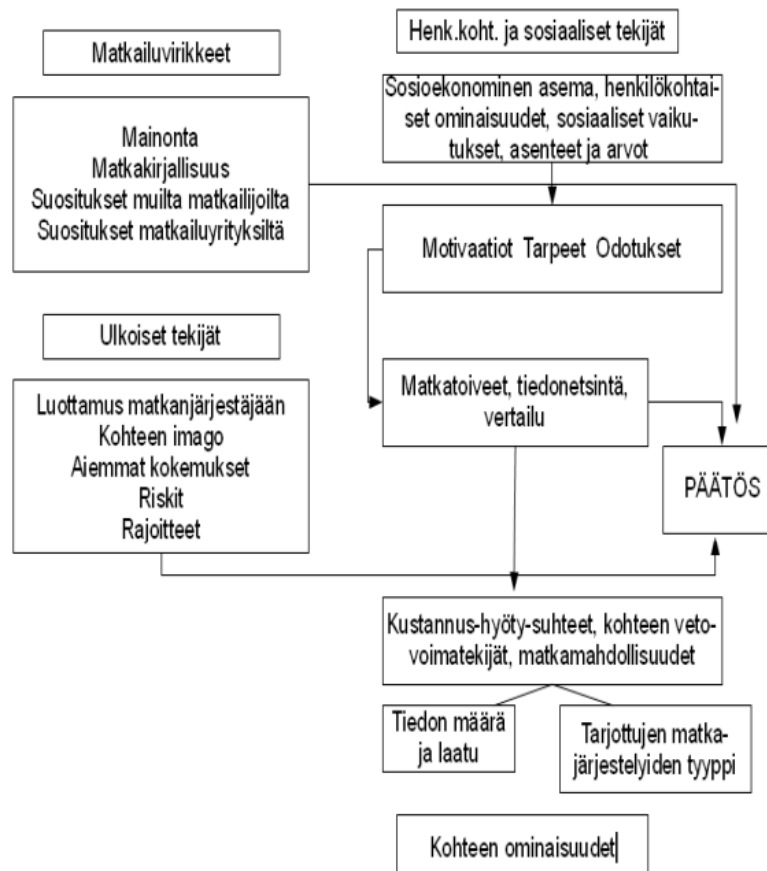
Matkailuvirikkeet

Mainonta
Matkakirjallisuus
Suositukset muilta matkailijoilta
Suositukset matkailuyrityksiltä

Ulkoiset tekijät

Luottamus matkanjärjestäjään
Kohteen imago
Aiemmat kokemukset
Riskit
Rajoitteet

Henk.koht. ja sosiaaliset tekijät

Sosioekonominen asema, henkilökohtaiset ominaisuudet, sosiaaliset vaikutukset, asenteet ja arvot

Motivaatiot Tarpeet Odotukset

Matkatoiveet, tiedonetsintä, vertailu

PÄÄTÖS

Kustannus-hyöty-suhteet, kohteen vetovoimatekijät, matkamahdollisuudet

Tiedon määrä ja laatu

Tarjottujen matkajärjestelyiden tyyppi

Kohteen ominaisuudet